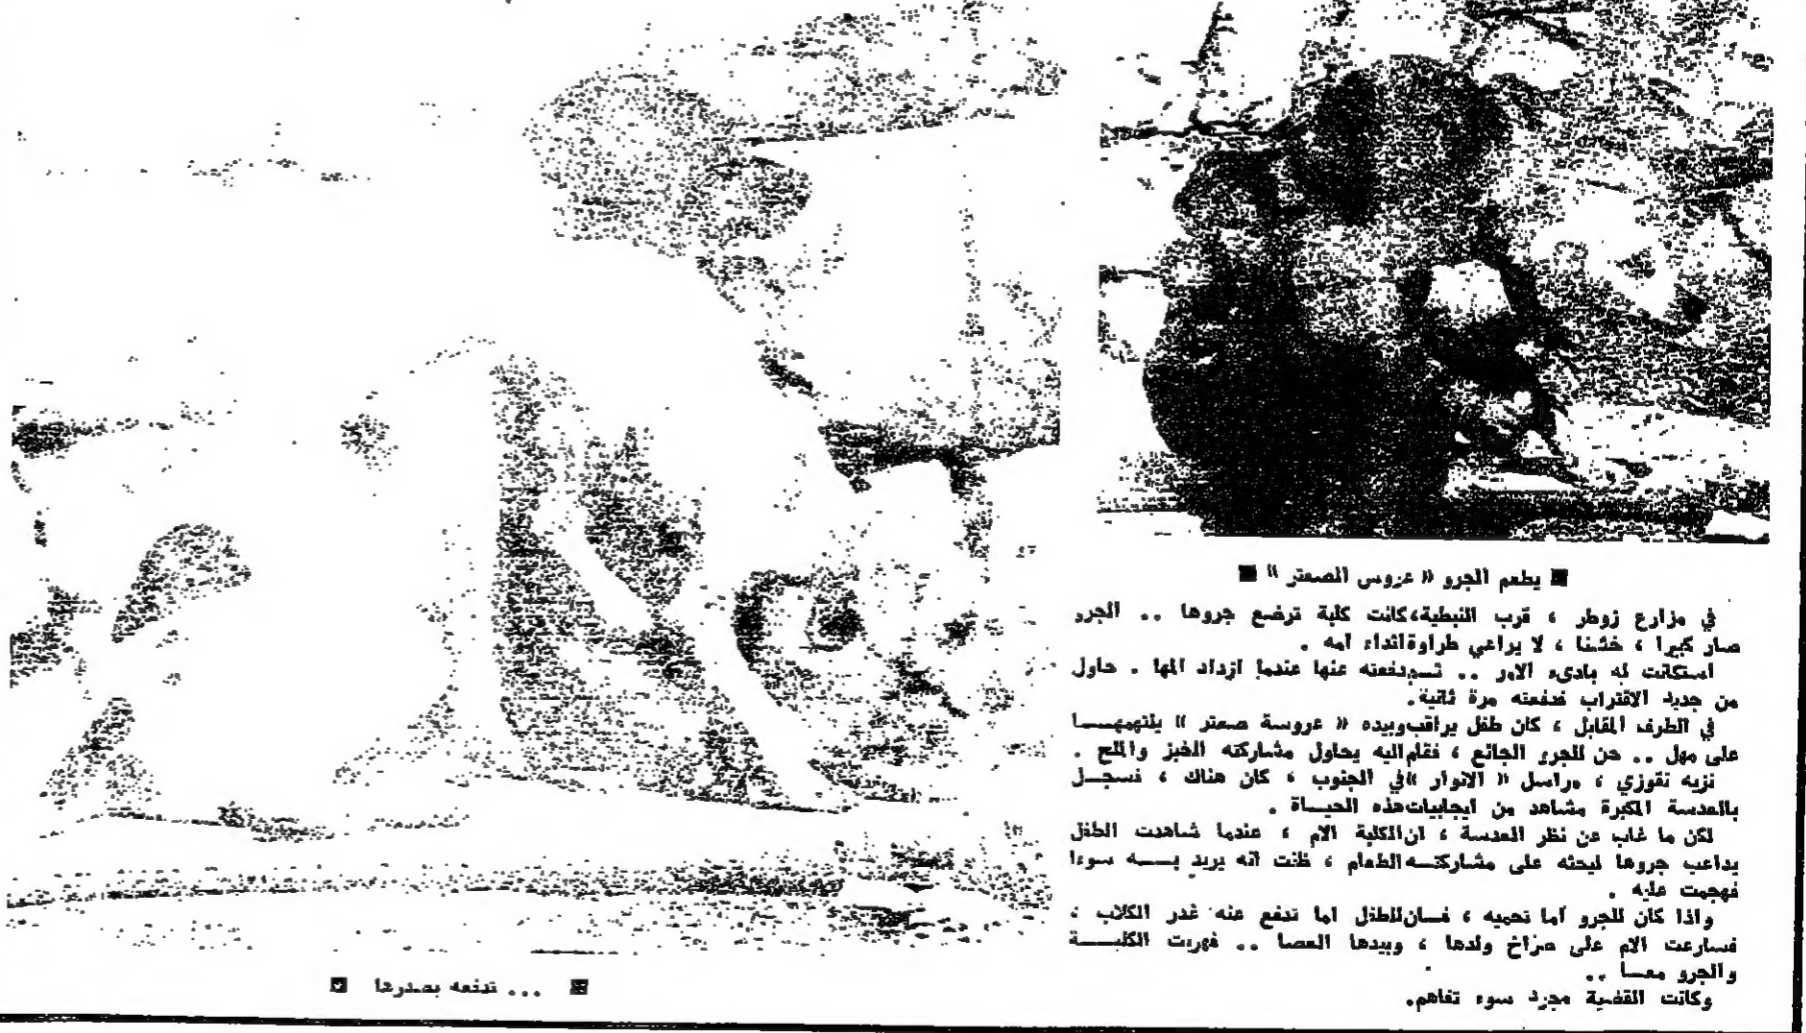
■ يطعم الجرو « عروس الصعتر » ■

في مزارع زوطر ، قرب النبطية،كانت كلبة ترضع جروها .. الجرو صار كبيرا ، خشنا ، لا يراعي طراوةاثداء امه .

استكانت له بادىء الامر .. ثم دفعته عنها عندما ازداد المها . حاول من جديد الاقتراب فدفعته مرة ثانية.

في الطرف المقابل ، كان طفل يراقب وبيده « عروسة صعتر » يلتهمها على مهل .. حن للجرو الجائع ، فتقدم اليه يحاول مشاركته الخبز والملح .

نزيه فوزي ، مراسل « الانوار »في الجنوب ، كان هناك ، فسجل بالعدسة المكبرة مشاهد من ايجابيات هذه الحياة .

لكن ما غاب عن نظر العدسة ، ان الكلبة الام ، عندما شاهدت الطفل يداعب جروها ليحثه على مشاركته الطعام ، ظنت انه يريد به سوءا فهجمت عليه .

واذا كان للجرو اما تحميه ، فان للطفل اما تدفع عنه غدر الكلاب ، فسارعت الام على صراخ ولدها ، وبيدها العصا .. فهربت الكلبة والجرو معا ..

وكانت القضية مجرد سوء تفاهم.

■ ... تدفعه بصدرها ■